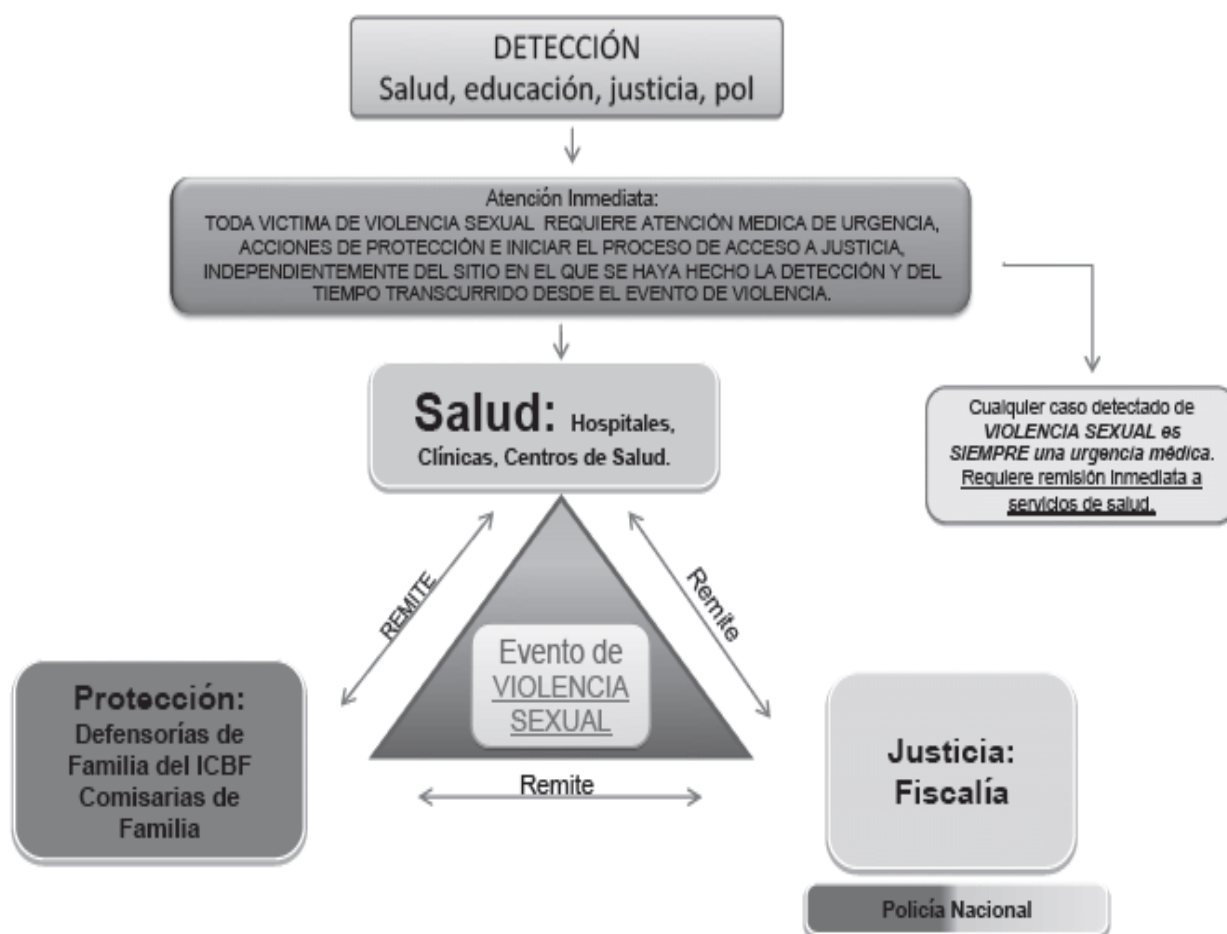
DETECCIÓN
Salud, educación, justicia, pol

Atención Inmediata:
TODA VICTIMA DE VIOLENCIA SEXUAL REQUIERE ATENCIÓN MEDICA DE URGENCIA, ACCIONES DE PROTECCIÓN E INICIAR EL PROCESO DE ACCESO A JUSTICIA, INDEPENDIENTEMENTE DEL SITIO EN EL QUE SE HAYA HECHO LA DETECCIÓN Y DEL TIEMPO TRANSCURRIDO DESDE EL EVENTO DE VIOLENCIA.

Salud: Hospitales, Clínicas, Centros de Salud.

Cualquier caso detectado de VIOLENCIA SEXUAL es SIEMPRE una urgencia médica. Requiere remisión inmediata a servicios de salud.

REMITE

Remite

Evento de VIOLENCIA SEXUAL

Protección:
Defensorías de Familia del ICBF
Comisarias de Familia

Remite

Justicia:
Fiscalía

Policía Nacional